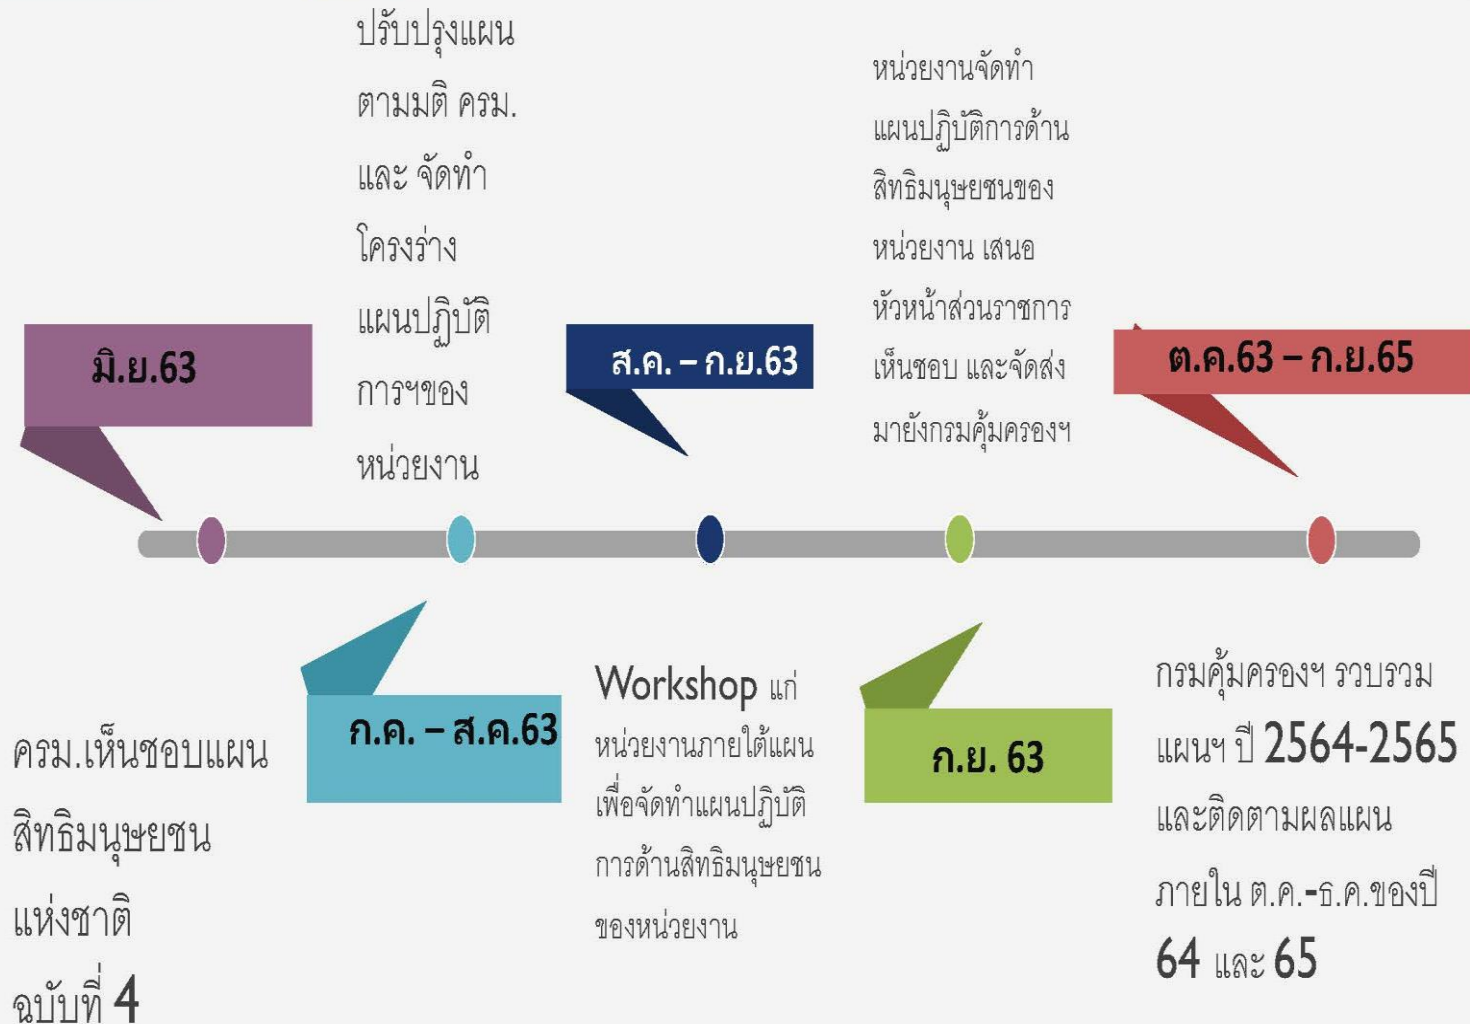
มิ.ย.63

ครม.เห็นชอบแผนสิทธิมนุษยชนแห่งชาติ ฉบับที่ 4

ก.ค. – ส.ค.63

ปรับปรุงแผนตามมติ ครม. และ จัดทำโครงร่างแผนปฏิบัติการฯของหน่วยงาน

ส.ค. – ก.ย.63

Workshop แก่หน่วยงานภายใต้แผนเพื่อจัดทำแผนปฏิบัติการด้านสิทธิมนุษยชนของหน่วยงาน

ก.ย. 63

หน่วยงานจัดทำแผนปฏิบัติการด้านสิทธิมนุษยชนของหน่วยงาน เสนอหัวหน้าส่วนราชการเห็นชอบ และจัดส่งมายังกรมคุ้มครองฯ

ต.ค.63 – ก.ย.65

กรมคุ้มครองฯ รวบรวมแผนฯ ปี 2564-2565 และติดตามผลแผนภายใน ต.ค.-ธ.ค.ของปี 64 และ 65